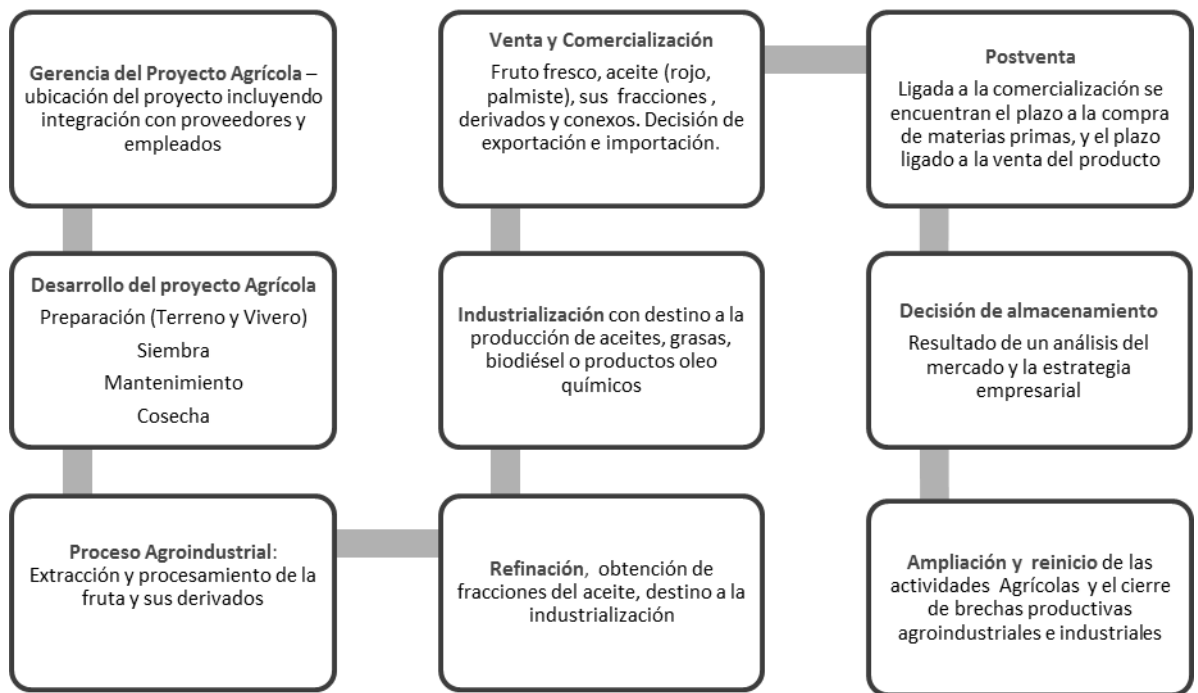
Gerencia del Proyecto Agrícola – ubicación del proyecto incluyendo integración con proveedores y empleados

Desarrollo del proyecto Agrícola
Preparación (Terreno y Vivero)
Siembra
Mantenimiento
Cosecha

Proceso Agroindustrial: Extracción y procesamiento de la fruta y sus derivados

Venta y Comercialización
Fruto fresco, aceite (rojo, palmiste), sus fracciones , derivados y conexos. Decisión de exportación e importación.

Industrialización con destino a la producción de aceites, grasas, biodiésel o productos oleo químicos

Refinación, obtención de fracciones del aceite, destino a la industrialización

Postventa
Ligada a la comercialización se encuentran el plazo a la compra de materias primas, y el plazo ligado a la venta del producto

Decisión de almacenamiento
Resultado de un análisis del mercado y la estrategia empresarial

Ampliación y reinicio de las actividades Agrícolas y el cierre de brechas productivas agroindustriales e industriales